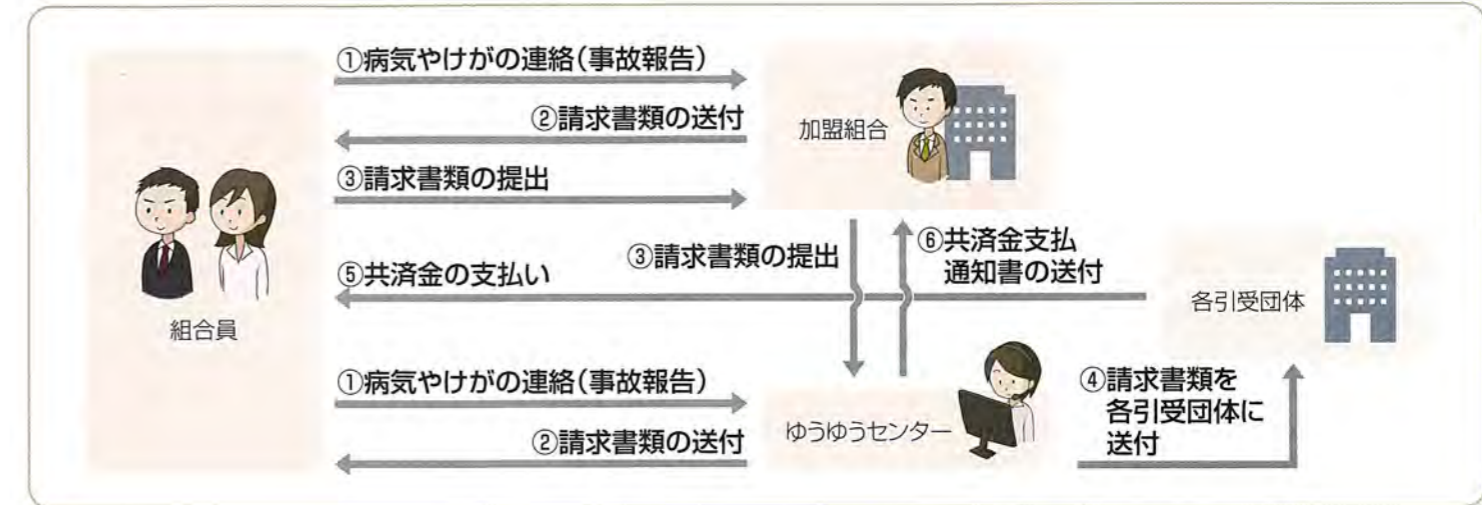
①病気やけがの連絡(事故報告)

②請求書類の送付

加盟組合

③請求書類の提出

組合員

⑤共済金の支払い

③請求書類の提出

⑥共済金支払通知書の送付

各引受団体

①病気やけがの連絡(事故報告)

②請求書類の送付

ゆうゆうセンター

④請求書類を各引受団体に送付